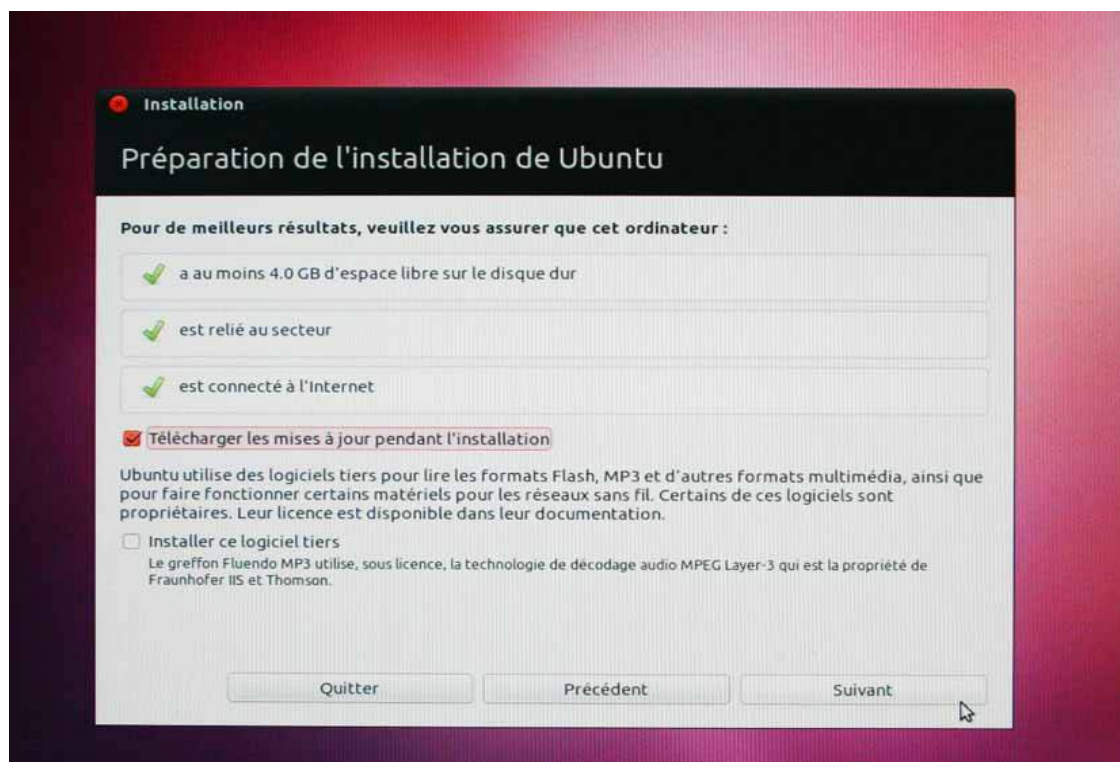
Installation

Préparation de l'installation de Ubuntu

Pour de meilleurs résultats, veuillez vous assurer que cet ordinateur :

a au moins 4.0 GB d'espace libre sur le disque dur

est relié au secteur

est connecté à l'Internet

Télécharger les mises à jour pendant l'installation

Ubuntu utilise des logiciels tiers pour lire les formats Flash, MP3 et d'autres formats multimédia, ainsi que pour faire fonctionner certains matériels pour les réseaux sans fil. Certains de ces logiciels sont propriétaires. Leur licence est disponible dans leur documentation.

Installer ce logiciel tiers

Le greffon Fluendo MP3 utilise, sous licence, la technologie de décodage audio MPEG Layer-3 qui est la propriété de Fraunhofer IIS et Thomson.

Quitter

Précédent

Suivant